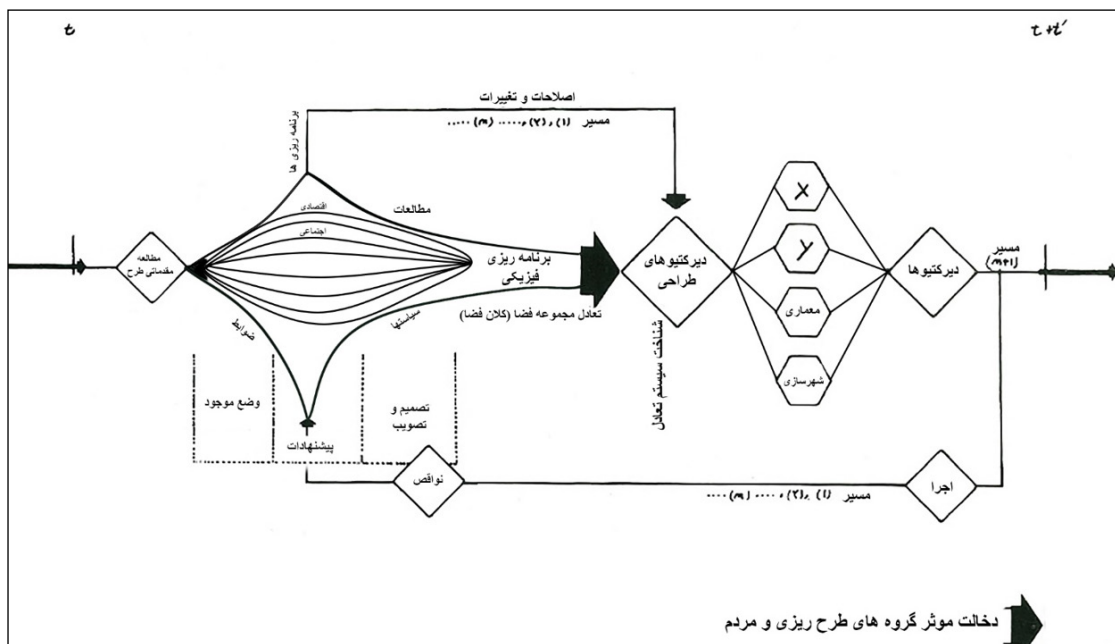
$t$

$t+t'$

اصلاحات و تغییرات

مسیر (۱) ،(۲) ،...... (۳) ......

برنامه ریزی ها

مطالعات

اقتصادی

اجتماعی

مطالعه مقدماتی طرح

برنامه ریزی فیزیکی

تعادل مجموعه فضا (کلان فضا)

سیاستها

ضوابط

دیرکتیوهای طراحی

شناخت سیستم تعادل

X

Y

معماری

شهرسازی

دیرکتیوها

مسیر ۳،۲،۱

وضع موجود

تصمیم و تصویب

پیشنهادات

نواقص

اجرا

مسیر (۱) ،(۲) ،...... (۳) ......

دخالت موثر گروه های طرح ریزی و مردم